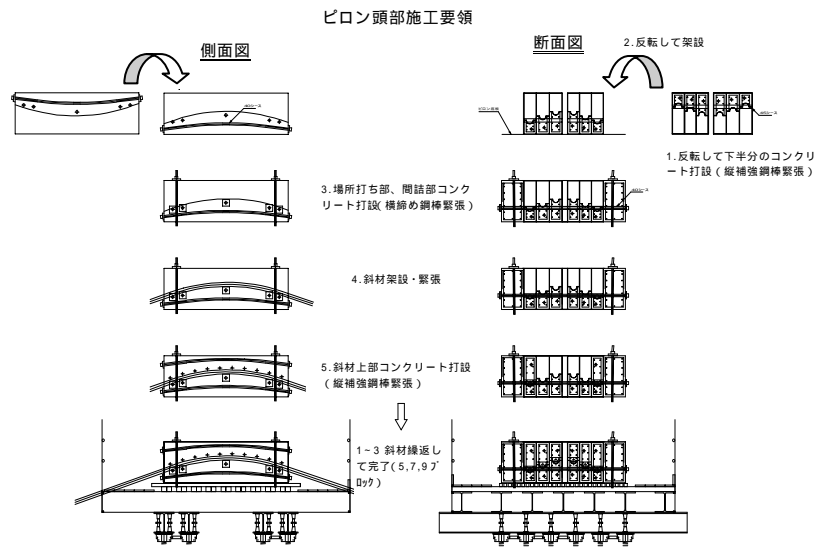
ピロン頭部施工要領

側面図

断面図

2.反転して架設

1.反転して下半分のコンクリート打設（縦補強鋼棒緊張）

3.場所打ち部、間詰部コンクリート打設(横締め鋼棒緊張)

4.斜材架設・緊張

5.斜材上部コンクリート打設（縦補強鋼棒緊張）

1~3 斜材繰返して完了(5,7,9ブロック)